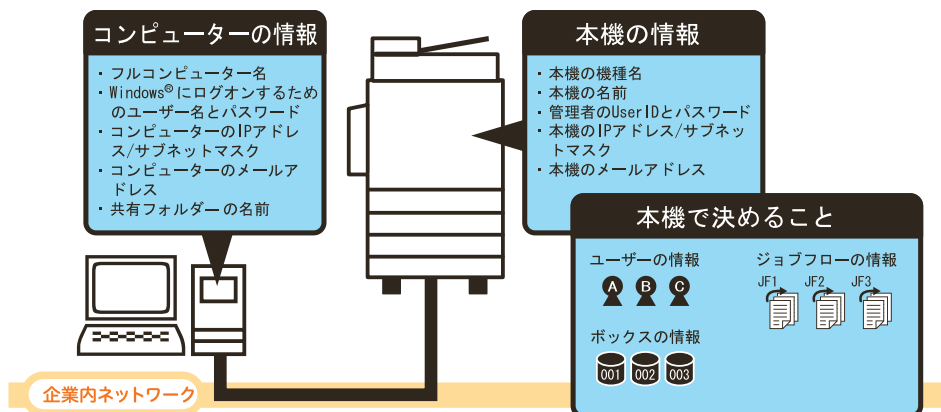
コンピューターの情報

・フルコンピューター名
・Windows®にログオンするためのユーザー名とパスワード
・コンピューターのIPアドレス/サブネットマスク
・コンピューターのメールアドレス
・共有フォルダーの名前

本機の情報

・本機の機種名
・本機の名前
・管理者のUserIDとパスワード
・本機のIPアドレス/サブネットマスク
・本機のメールアドレス

本機で決めること

ユーザーの情報

A B C

ジョブフローの情報

JF1 JF2 JF3

ボックスの情報

001 002 003

企業内ネットワーク